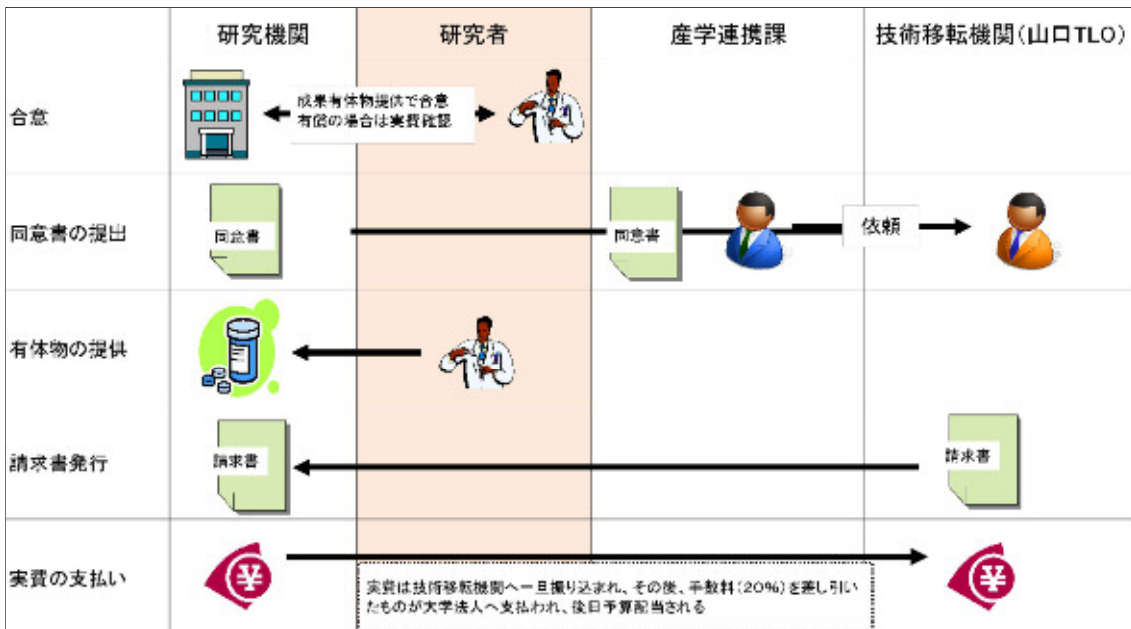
| | 研究機関 | 研究者 | 産学連携課 | 技術移転機関(山口TLO) |
|---|---|---|---|---|
| 合意 | 成果有体物提供で合意 有償の場合は実費確認 | | | |
| 同意書の提出 | 同意書 | | 同意書 依頼 | |
| 有体物の提供 | | | | |
| 請求書発行 | 請求書 | | | 請求書 |
| 実費の支払い | ¥ | | | ¥ |

実費は技術移転機関へ一旦振り込まれ、その後、手数料(20%)を差し引いたものが大学法人へ支払われ、後日予算配当される